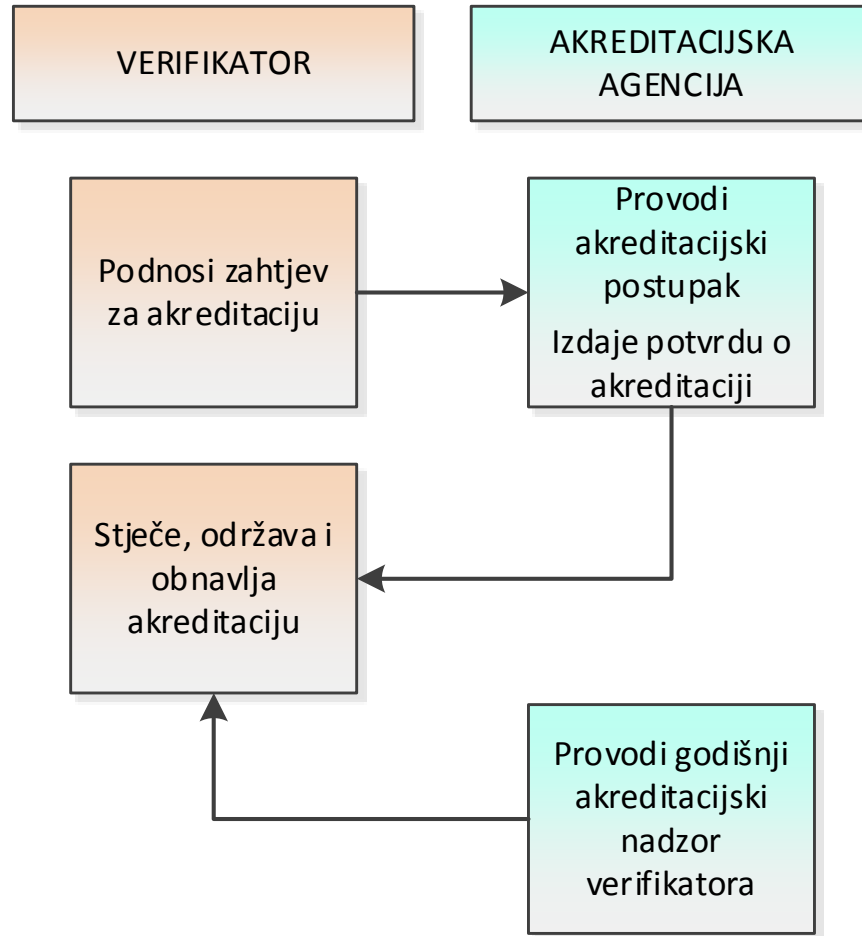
VERIFIKATOR

AKREDITACIJSKA AGENCIJA

Podnosi zahtjev za akreditaciju

Provodi akreditacijski postupak

Izdaje potvrdu o akreditaciji

Stječe, održava i obnavlja akreditaciju

Provodi godišnji akreditacijski nadzor verifikatora